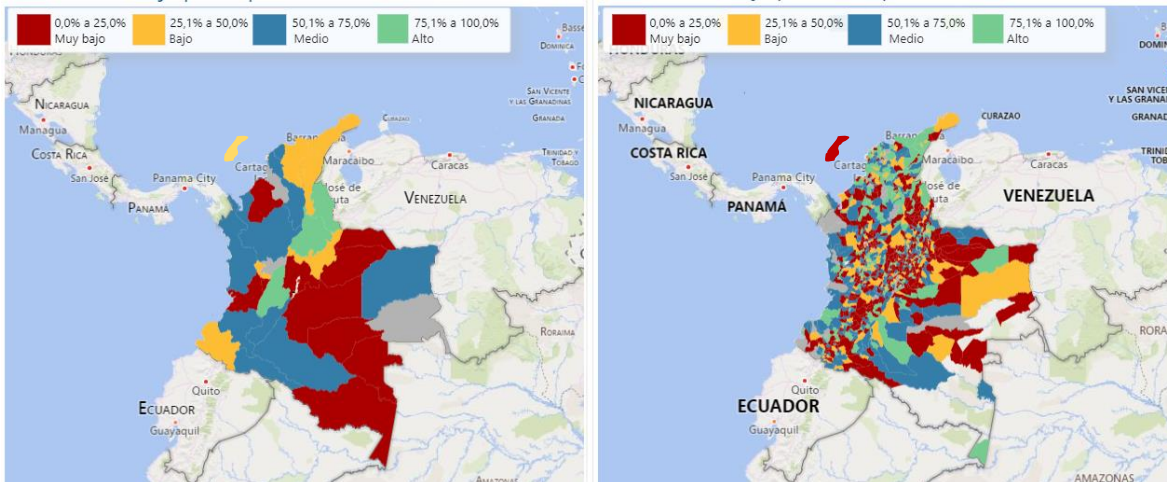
0,0% a 25,0% Muy bajo
25,1% a 50,0% Bajo
50,1% a 75,0% Medio
75,1% a 100,0% Alto

Nicaragua
Managua
Costa Rica
San José
Panama City
Panamá
Barranquilla
Cartagena
Maracaibo
Caracas
Venezuela
San José de Cúcuta
Basse
Dominica
San Vicente y las Granadinas
Granada
Trinidad y Tobago
Roraima
Quito
Ecuador
Guayaquil

0,0% a 25,0% Muy bajo
25,1% a 50,0% Bajo
50,1% a 75,0% Medio
75,1% a 100,0% Alto

NICARAGUA
Managua
COSTA RICA
San José
Panama City
PANAMÁ
Barranquilla
Cartagena
Maracaibo
Curazao
Caracas
VENEZUELA
San José de Cúcuta
DOMIN
SAN VICE Y LAS GRANA
GRAND
TRINID TOB
RORA
Quito
ECUADOR
Guayaquil
AMAZONAS